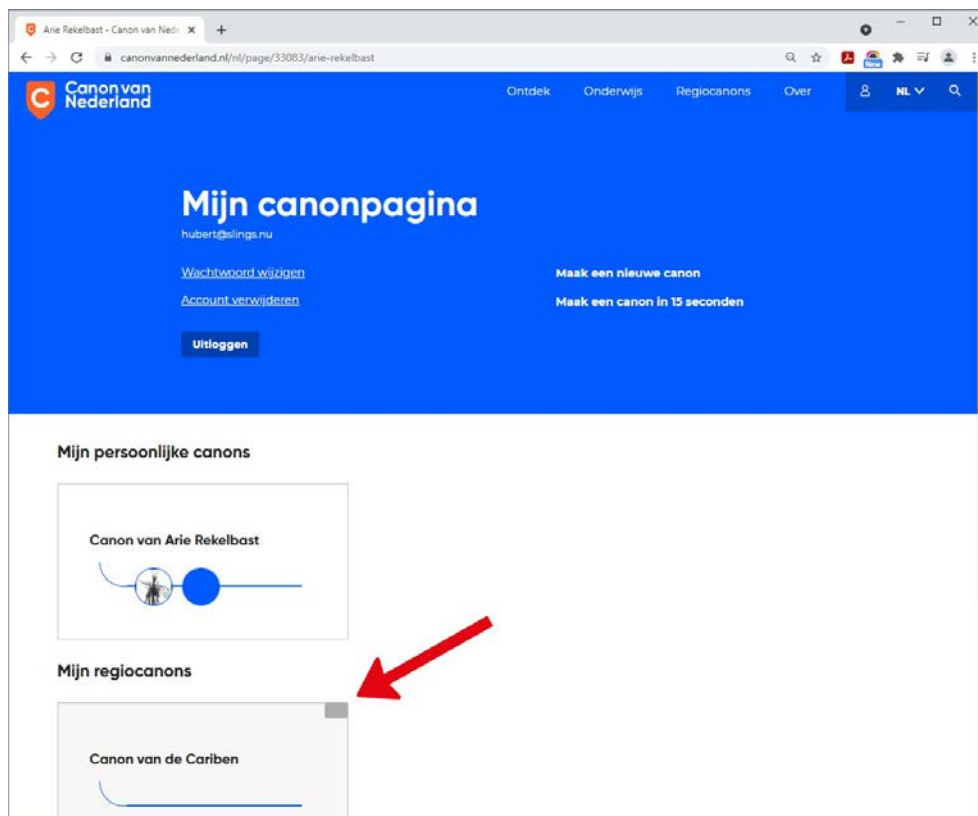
Arie Rekelbast - Canon van Nede ×
+

canonvannederland.nl/nl/page/33083/arie-rekelbast

New

Canon van Nederland

Ontdek Onderwijs Regiocanons Over NL

Mijn canonpagina

hubert@slings.nu

Wachtwoord wijzigen

Account verwijderen

Uitloggen

Maak een nieuwe canon

Maak een canon in 15 seconden

Mijn persoonlijke canons

Canon van Arie Rekelbast

Mijn regiocanons

Canon van de Cariben